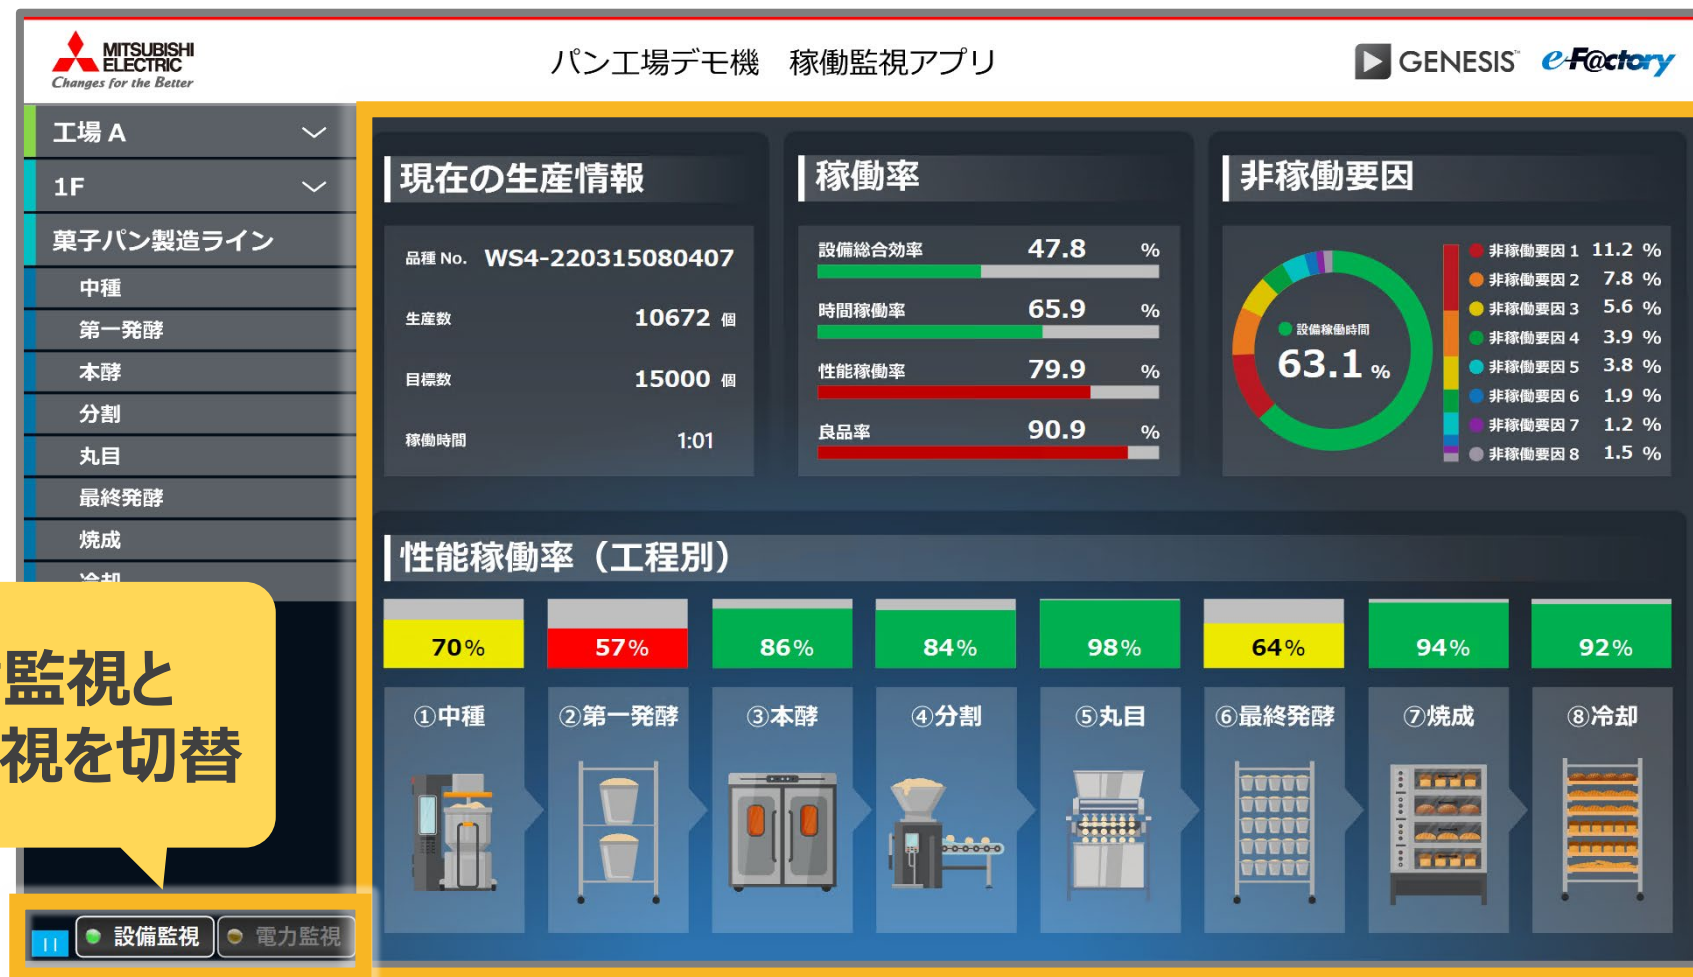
MITSUBISHI ELECTRIC
Changes for the Better

パン工場デモ機　稼働監視アプリ

GENESIS e-F@ctory

工場 A

1F

菓子パン製造ライン

中種

第一発酵

本酵

分割

丸目

最終発酵

焼成

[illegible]

監視と
視を切替

設備監視　電力監視

現在の生産情報

品種 No. WS4-220315080407

生産数 10672 個

目標数 15000 個

稼働時間 1:01

稼働率

設備総合効率 47.8 %

時間稼働率 65.9 %

性能稼働率 79.9 %

良品率 90.9 %

非稼働要因

設備稼働時間

63.1 %

| | |
|---|---|
| 非稼働要因 1 | 11.2 % |
| 非稼働要因 2 | 7.8 % |
| 非稼働要因 3 | 5.6 % |
| 非稼働要因 4 | 3.9 % |
| 非稼働要因 5 | 3.8 % |
| 非稼働要因 6 | 1.9 % |
| 非稼働要因 7 | 1.2 % |
| 非稼働要因 8 | 1.5 % |

性能稼働率（工程別）

| 70% | 57% | 86% | 84% | 98% | 64% | 94% | 92% |
|---|---|---|---|---|---|---|---|
| ①中種 | ②第一発酵 | ③本酵 | ④分割 | ⑤丸目 | ⑥最終発酵 | ⑦焼成 | ⑧冷却 |